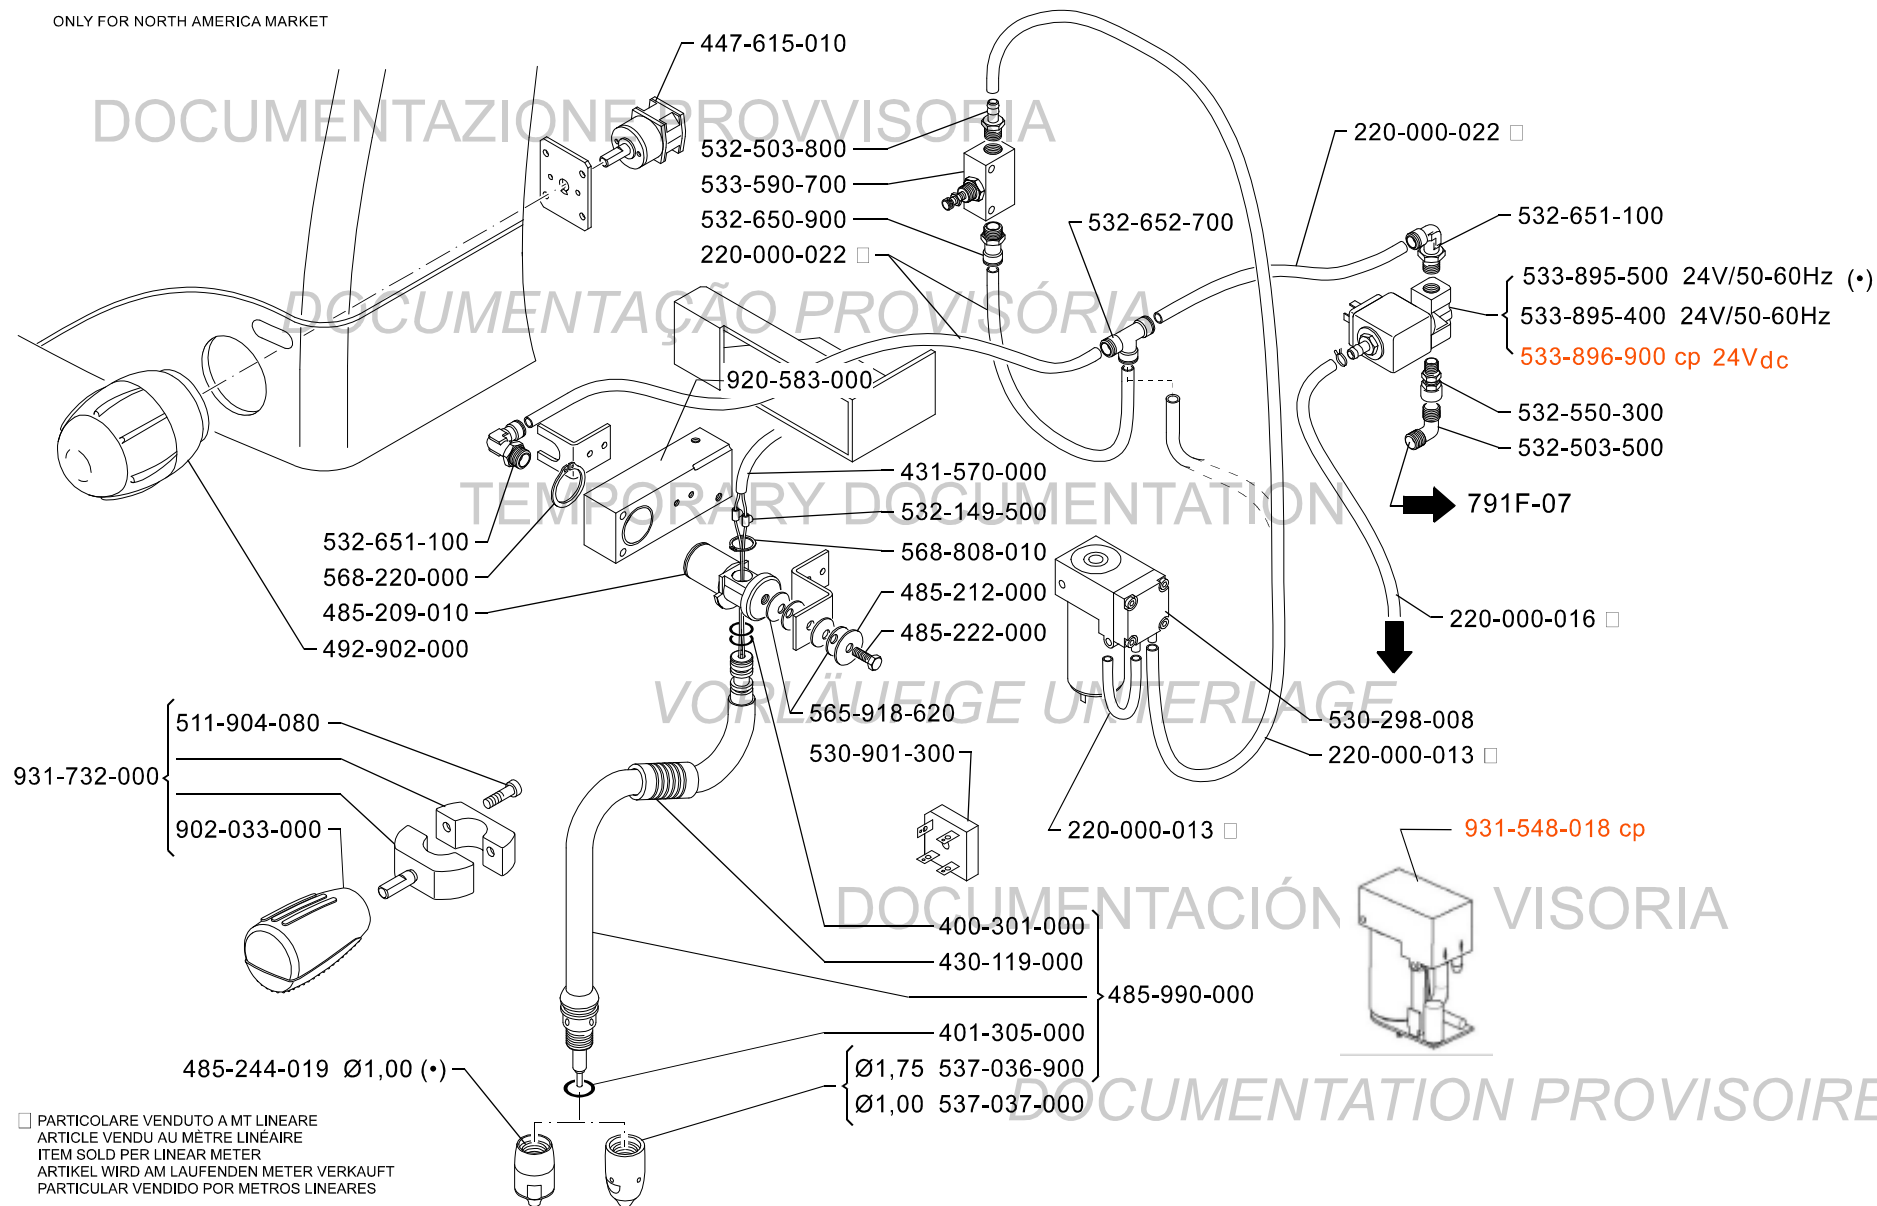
ONLY FOR NORTH AMERICA MARKET

DOCUMENTAZIONE PROVVISORIA

DOCUMENTAÇÃO PROVISÓRIA

TEMPORARY DOCUMENTATION

VORLÄUFIGE UNTERLAGE

DOCUMENTACIÓN PROVISORIA

DOCUMENTATION PROVISOIRE

447-615-010
532-503-800
533-590-700
532-650-900
220-000-022 □
220-000-022 □
532-652-700
532-651-100
533-895-500 24V/50-60Hz (•)
533-895-400 24V/50-60Hz
533-896-900 cp 24Vdc
532-550-300
532-503-500
791F-07
920-583-000
431-570-000
532-149-500
568-808-010
485-212-000
485-222-000
532-651-100
568-220-000
485-209-010
492-902-000
220-000-016 □
565-918-620
530-298-008
220-000-013 □
530-901-300
220-000-013 □
931-548-018 cp
511-904-080
931-732-000
902-033-000
400-301-000
430-119-000
485-990-000
401-305-000
485-244-019 Ø1,00 (•)
Ø1,75 537-036-900
Ø1,00 537-037-000

□ PARTICOLARE VENDUTO A MT LINEARE
ARTICLE VENDU AU MÈTRE LINÉAIRE
ITEM SOLD PER LINEAR METER
ARTIKEL WIRD AM LAUFENDEN METER VERKAUFT
PARTICULAR VENDIDO POR METROS LINEARES